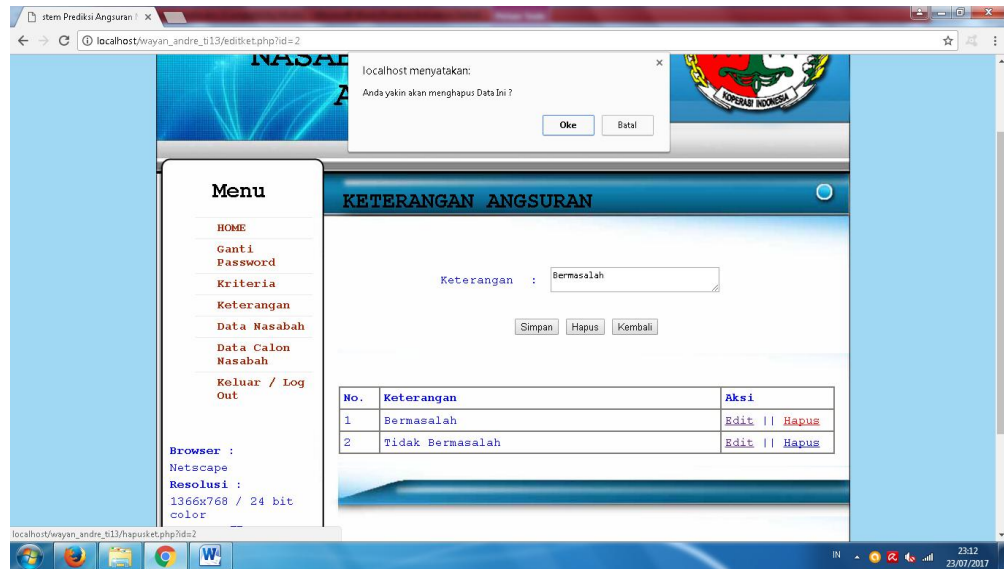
stem Prediksi Angsuran
localhost/wayan_andre_ti13/editket.php?id=2

NASA
A

localhost menyatakan:
Anda yakin akan menghapus Data Ini ?
Oke Batal

KOPERASI INDONESIA

Menu
HOME
Ganti Password
Kriteria
Keterangan
Data Nasabah
Data Calon Nasabah
Keluar / Log Out

Browser :
Netscape
Resolusi :
1366x768 / 24 bit color

KETERANGAN ANGSURAN

Keterangan : Bermasalah

Simpan Hapus Kembali

| No. | Keterangan | Aksi |
|---|---|---|
| 1 | Bermasalah | Edit \|\| Hapus |
| 2 | Tidak Bermasalah | Edit \|\| Hapus |

localhost/wayan_andre_ti13/hapusket.php?id=2

IN 23:12 23/07/2017